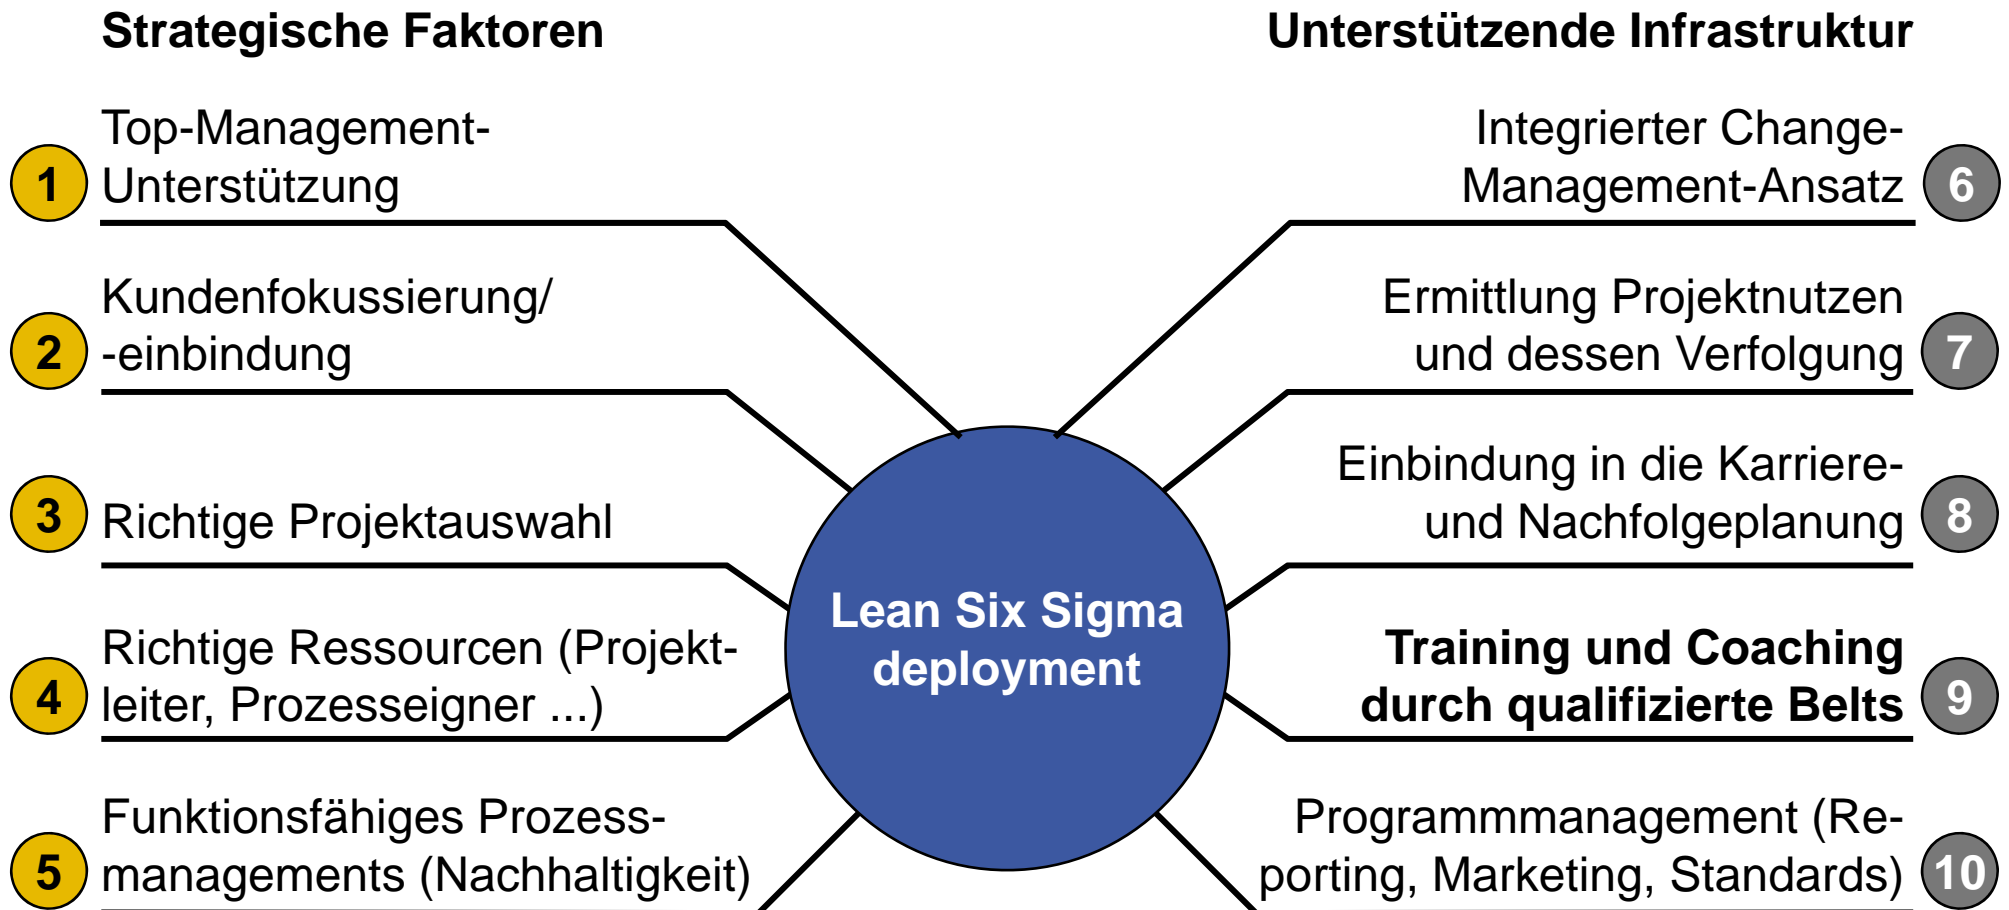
Strategische Faktoren

Unterstützende Infrastruktur

1 Top-Management-Unterstützung

2 Kundenfokussierung/ -einbindung

3 Richtige Projektauswahl

4 Richtige Ressourcen (Projektleiter, Prozesseigner ...)

5 Funktionsfähiges Prozessmanagements (Nachhaltigkeit)

Lean Six Sigma deployment

Integrierter Change-Management-Ansatz 6

Ermittlung Projektnutzen und dessen Verfolgung 7

Einbindung in die Karriere- und Nachfolgeplanung 8

Training und Coaching durch qualifizierte Belts 9

Programmmanagement (Reporting, Marketing, Standards) 10